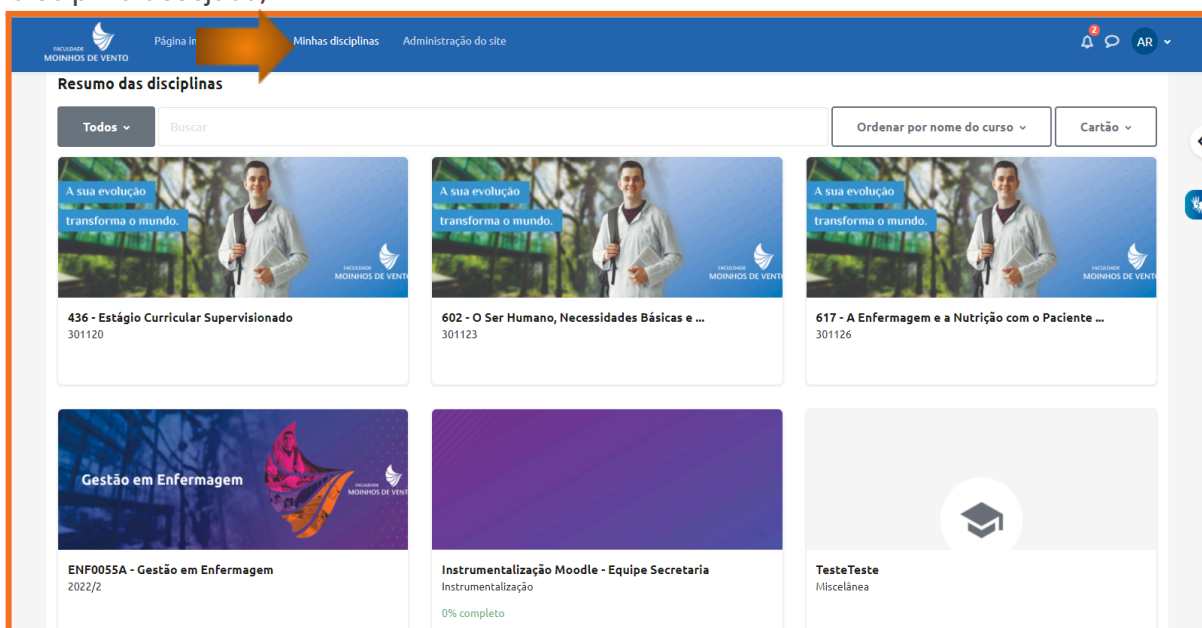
FACULDADE MOINHOS DE VENTO

Página in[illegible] Minhas disciplinas Administração do site

2

AR

Resumo das disciplinas

Todos

Buscar

Ordenar por nome do curso

Cartão

A sua evolução transforma o mundo.

FACULDADE MOINHOS DE VENTO

436 - Estágio Curricular Supervisionado
301120

A sua evolução transforma o mundo.

FACULDADE MOINHOS DE VENTO

602 - O Ser Humano, Necessidades Básicas e ...
301123

A sua evolução transforma o mundo.

FACULDADE MOINHOS DE VENTO

617 - A Enfermagem e a Nutrição com o Paciente ...
301126

Gestão em Enfermagem

FACULDADE MOINHOS DE VENTO

ENF0055A - Gestão em Enfermagem
2022/2

Instrumentalização Moodle - Equipe Secretaria
Instrumentalização
0% completo

TesteTeste
Miscelânea